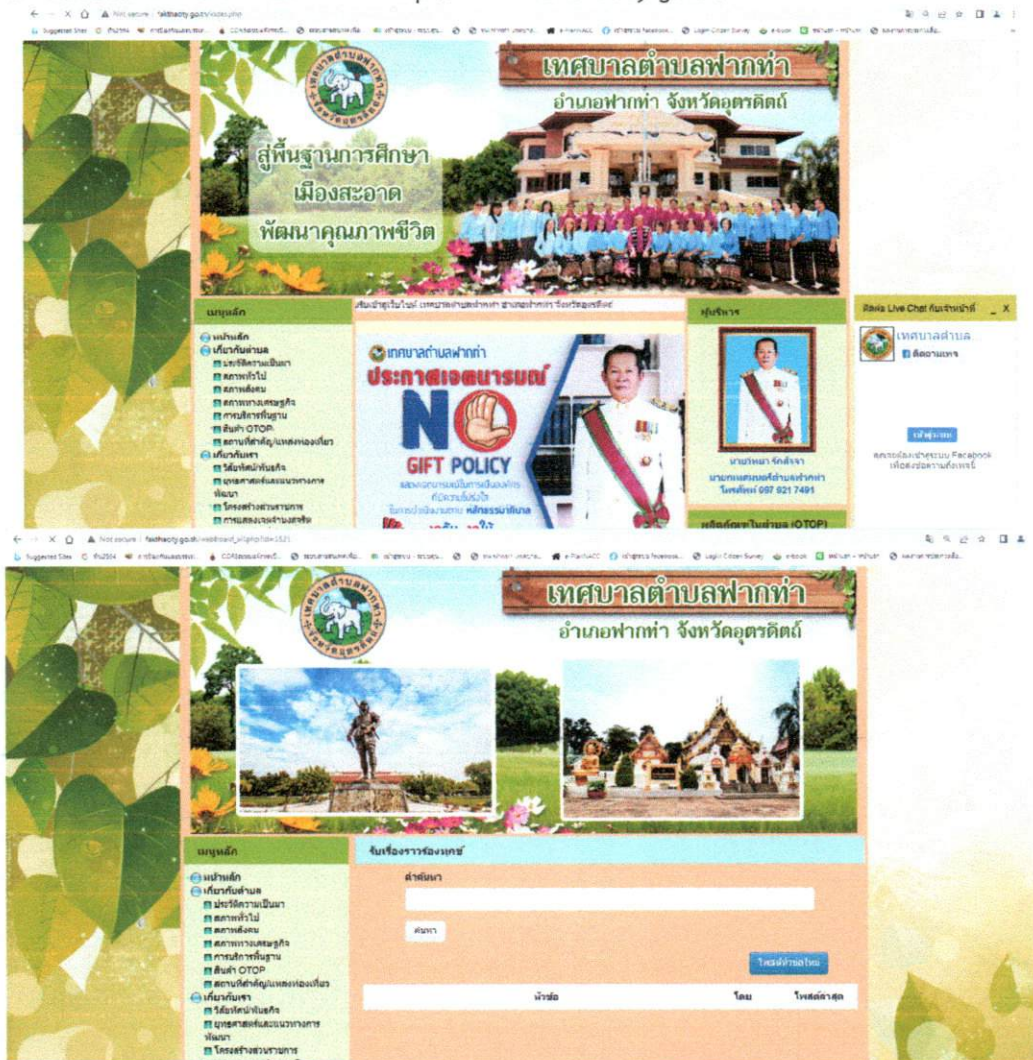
Not secure | fakthacity.go.th/index.php

เทศบาลตำบลฟากท่า
อำเภอฟากท่า จังหวัดอุตรดิตถ์

สู่พื้นฐานการศึกษา
เมืองสะอาด
พัฒนาคุณภาพชีวิต

เมนูหลัก
หน้าหลัก
เกี่ยวกับตำบล
ประวัติความเป็นมา
สภาพทั่วไป
สภาพสังคม
สภาพทางเศรษฐกิจ
การบริการพื้นฐาน
สินค้า OTOP
สถานที่สำคัญ/แหล่งท่องเที่ยว
เกี่ยวกับเรา
วิสัยทัศน์/พันธกิจ
ยุทธศาสตร์และแนวทางการพัฒนา
โครงสร้างส่วนราชการ
การแสดงเจตจำนงสุจริต

ยินดีต้อนรับสู่เว็บไซต์ เทศบาลตำบลฟากท่า อำเภอฟากท่า จังหวัดอุตรดิตถ์

เทศบาลตำบลฟากท่า
ประกาศเจตนารมณ์
NO
GIFT POLICY
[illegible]
หลักธรรมาภิบาล

ผู้บริหาร
นายไพฑูรย์ รักสังข์ฯ
นายกเทศมนตรีตำบลฟากท่า
โทรศัพท์ 097 921 7491

ผลิตภัณฑ์ในตำบล (OTOP)

Live Chat กับเจ้าหน้าที่ _ X
เทศบาลตำบล
ติดตามเพจ
เข้าสู่ระบบ
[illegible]

Not secure | fakthacity.go.th/webboard_all.php?id=1521

เทศบาลตำบลฟากท่า
อำเภอฟากท่า จังหวัดอุตรดิตถ์

เมนูหลัก
หน้าหลัก
เกี่ยวกับตำบล
ประวัติความเป็นมา
สภาพทั่วไป
สภาพสังคม
สภาพทางเศรษฐกิจ
การบริการพื้นฐาน
สินค้า OTOP
สถานที่สำคัญ/แหล่งท่องเที่ยว
เกี่ยวกับเรา
วิสัยทัศน์/พันธกิจ
ยุทธศาสตร์และแนวทางการพัฒนา
โครงสร้างส่วนราชการ

รับเรื่องราวร้องทุกข์
คำค้นหา
ค้นหา
โพสต์หัวข้อใหม่
| หัวข้อ | โดย | โพสต์ล่าสุด |
|---|---|---|